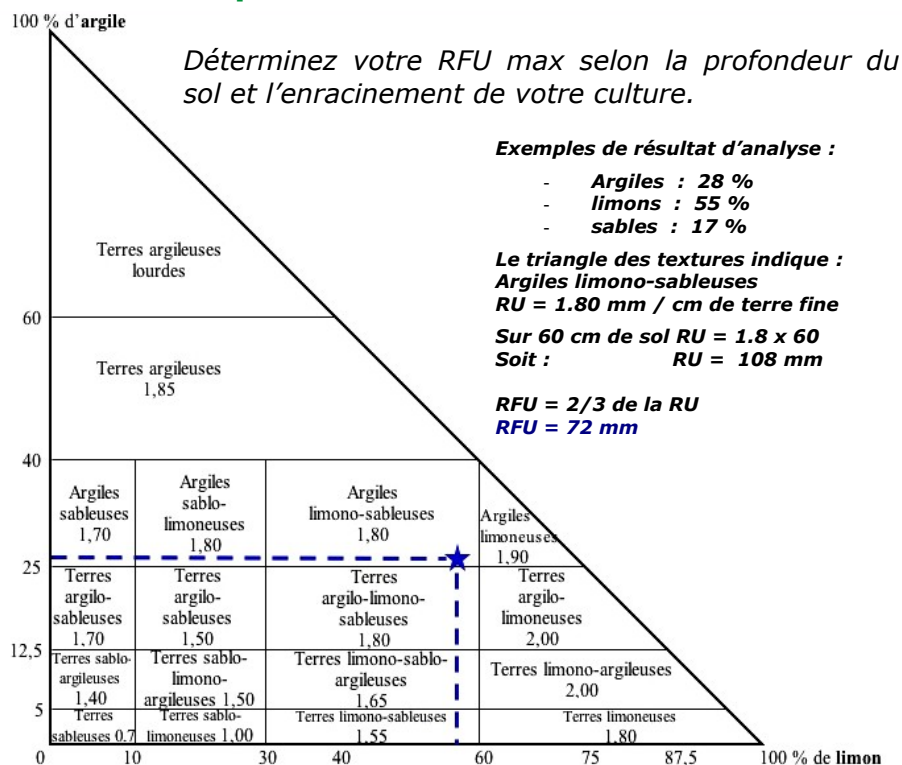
100 % d'argile

Déterminez votre RFU max selon la profondeur du sol et l'enracinement de votre culture.

Exemples de résultat d'analyse :

- Argiles : 28 %
- limons : 55 %
- sables : 17 %

Le triangle des textures indique :
Argiles limono-sableuses
RU = 1.80 mm / cm de terre fine

Sur 60 cm de sol RU = 1.8 x 60
Soit : RU = 108 mm

RFU = 2/3 de la RU
RFU = 72 mm

Terres argileuses lourdes

60

Terres argileuses 1,85

40

Argiles sableuses 1,70

Argiles sablo-limoneuses 1,80

Argiles limono-sableuses 1,80

Argiles limoneuses 1,90

25

Terres argilo-sableuses 1,70

Terres argilo-sableuses 1,50

Terres argilo-limono-sableuses 1,80

Terres argilo-limoneuses 2,00

12,5

Terres sablo-argileuses 1,40

Terres sablo-limono-argileuses 1,50

Terres limono-sablo-argileuses 1,65

Terres limono-argileuses 2,00

5

Terres sableuses 0,7

Terres sablo-limoneuses 1,00

Terres limono-sableuses 1,55

Terres limoneuses 1,80

0 10 30 40 60 75 87,5 100 % de limon